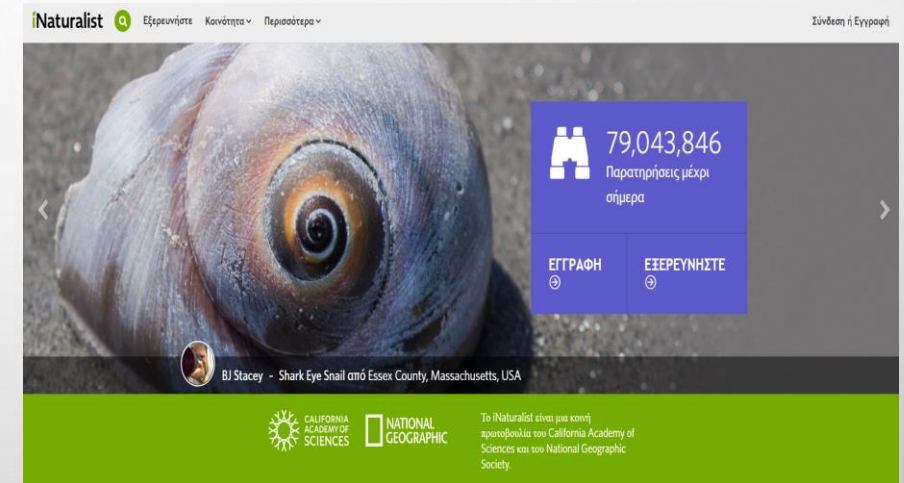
iNaturalist Εξερευνήστε Κοινότητα Περισσότερα

Σύνδεση ή Εγγραφή

79,043,846
Παρατηρήσεις μέχρι σήμερα

ΕΓΓΡΑΦΗ

ΕΞΕΡΕΥΝΗΣΤΕ

BJ Stacey - Shark Eye Snail από Essex County, Massachusetts, USA

CALIFORNIA ACADEMY OF SCIENCES

NATIONAL GEOGRAPHIC

Το iNaturalist είναι μια κοινή πρωτοβουλία του California Academy of Sciences και του National Geographic Society.